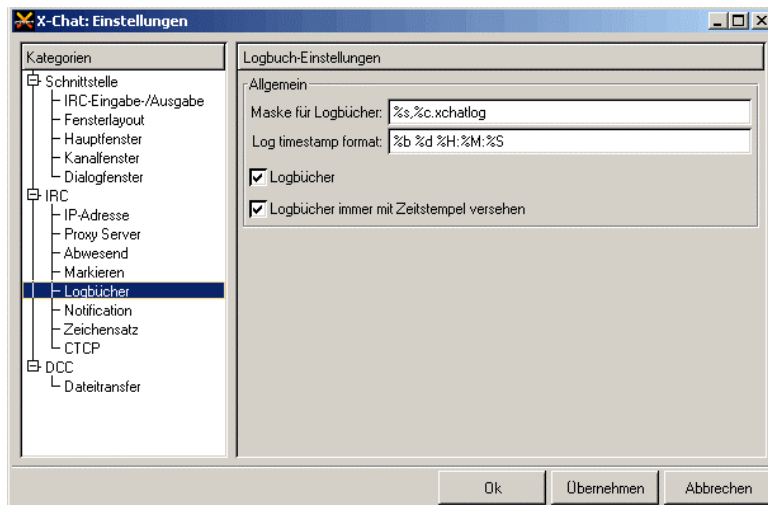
X-Chat: Einstellungen

Kategorien

Schnittstelle
IRC-Eingabe-/Ausgabe
Fensterlayout
Hauptfenster
Kanalfenster
Dialogfenster
IRC
IP-Adresse
Proxy Server
Abwesend
Markieren
Logbücher
Notification
Zeichensatz
CTCP
DCC
Dateitransfer

Logbuch-Einstellungen

Allgemein

Maske für Logbücher: %s,%c.xchatlog

Log timestamp format: %b %d %H:%M:%S

Logbücher

Logbücher immer mit Zeitstempel versehen

Ok
Übernehmen
Abbrechen